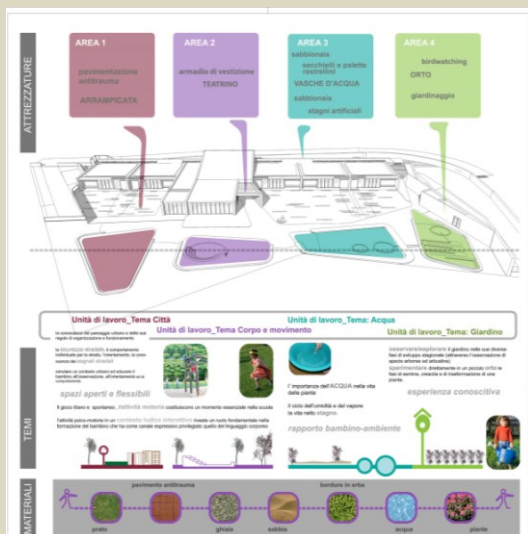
ATTREZZATURE

AREA 1
pavimentazione antitrauma
ARRAMPICATA

AREA 2
armadio di vestizione
TEATRINO

AREA 3
sabbionaia
secchielli e palette rastrellini
VASCHE D'ACQUA
sabbionaia
stagni artificiali

AREA 4
birdwatching
ORTO
giardinaggio

Unità di lavoro_Tema Città
Unità di lavoro_Tema Corpo e movimento
Unità di lavoro_Tema: Acqua
Unità di lavoro_Tema: Giardino

TEMI

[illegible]

spazi aperti e flessibili

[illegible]

l' importanza dell'ACQUA nella vita delle piante
il ciclo dell'umidità e del vapore la vita nello stagno.

rapporto bambino-ambiente

osservare/esplorare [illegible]
sperimentare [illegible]

esperienza conoscitiva

MATERIALI

pavimento antitrauma
bordure in erba
prato
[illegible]
ghiaia
sabbia
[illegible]
acqua
piante